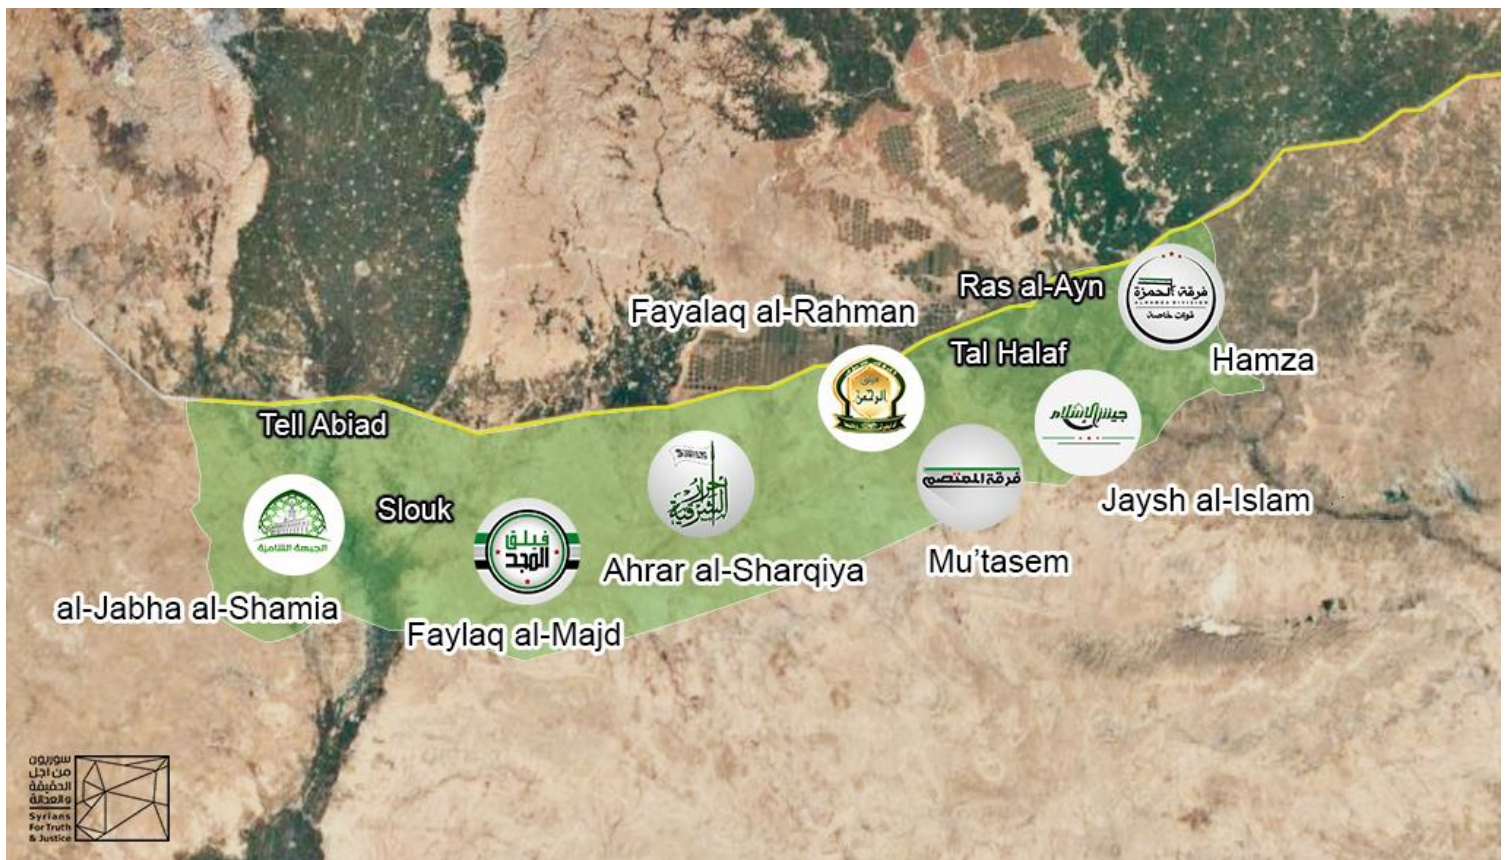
Ras al-Ayn
Fayalaq al-Rahman
Tal Halaf
Hamza
Tell Abiad
Jaysh al-Islam
Slouk
Ahrar al-Sharqiya
Mu'tasem
al-Jabha al-Shamia
Faylaq al-Majd
الجبهة الشامية
فيلق المجد
أحرار الشرقية
فيلق الرحمن
فرقة المعتصم
جيش الإسلام
فرقة الحمزة
ALHAMZA DIVISION
قوات خاصة
سوريون من أجل الحقيقة والعدالة
Syrians For Truth & Justice